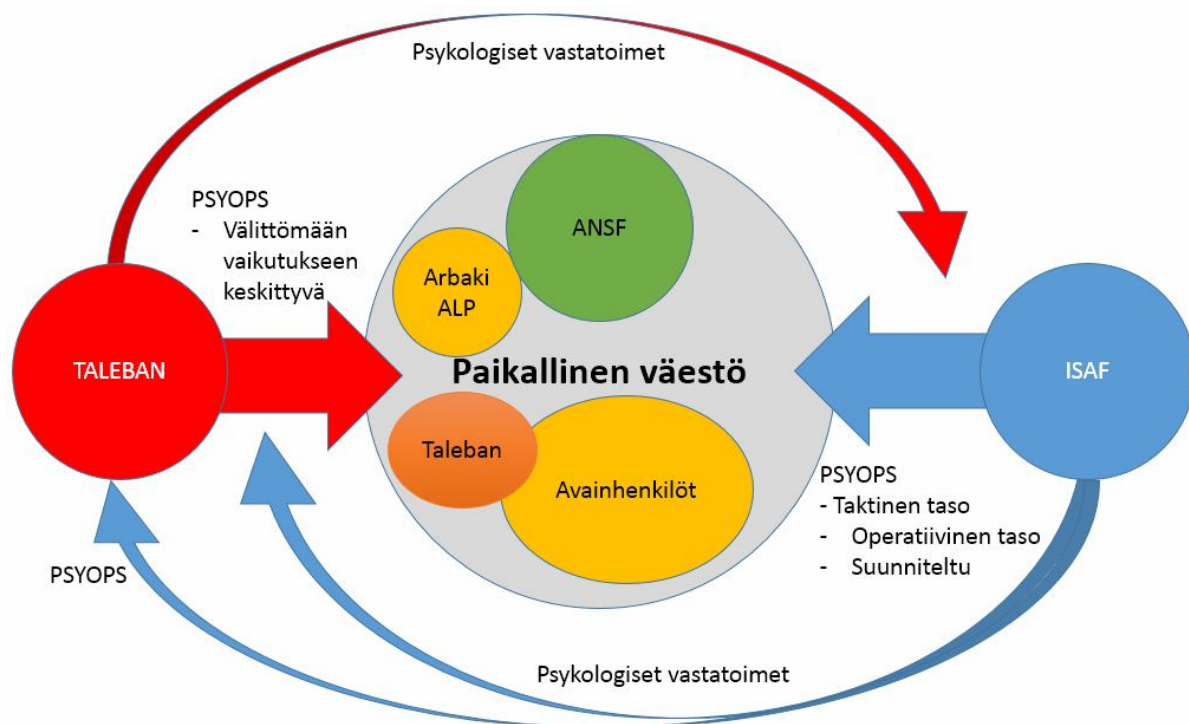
Psykologiset vastatoimet

PSYOPS
- Välittömään vaikutukseen keskittyvä

ANSF

Arbaki ALP

TALEBAN

Paikallinen väestö

ISAF

Taleban

Avainhenkilöt

PSYOPS
- Taktinen taso
- Operatiivinen taso
- Suunniteltu

PSYOPS

Psykologiset vastatoimet